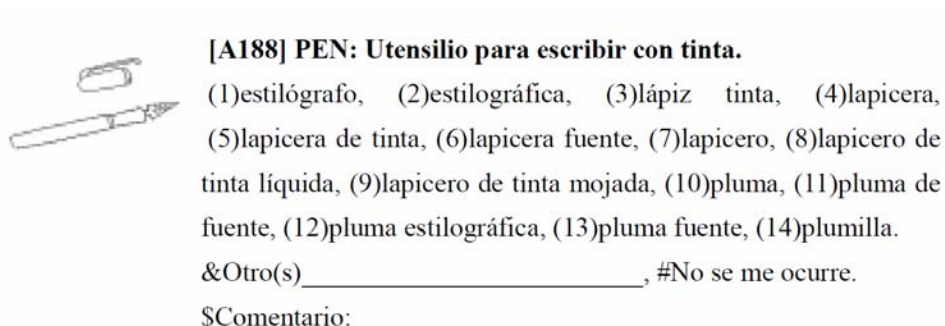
[A188] PEN: Utensilio para escribir con tinta.

(1)estilógrafo, (2)estilográfica, (3)lápiz tinta, (4)lapicera, (5)lapicera de tinta, (6)lapicera fuente, (7)lapicero, (8)lapicero de tinta líquida, (9)lapicero de tinta mojada, (10)pluma, (11)pluma de fuente, (12)pluma estilográfica, (13)pluma fuente, (14)plumilla.

&Otro(s)\_\_\_\_\_\_\_\_\_\_\_\_\_\_\_\_\_\_\_\_\_\_\_\_\_\_, #No se me ocurre.

$Comentario: